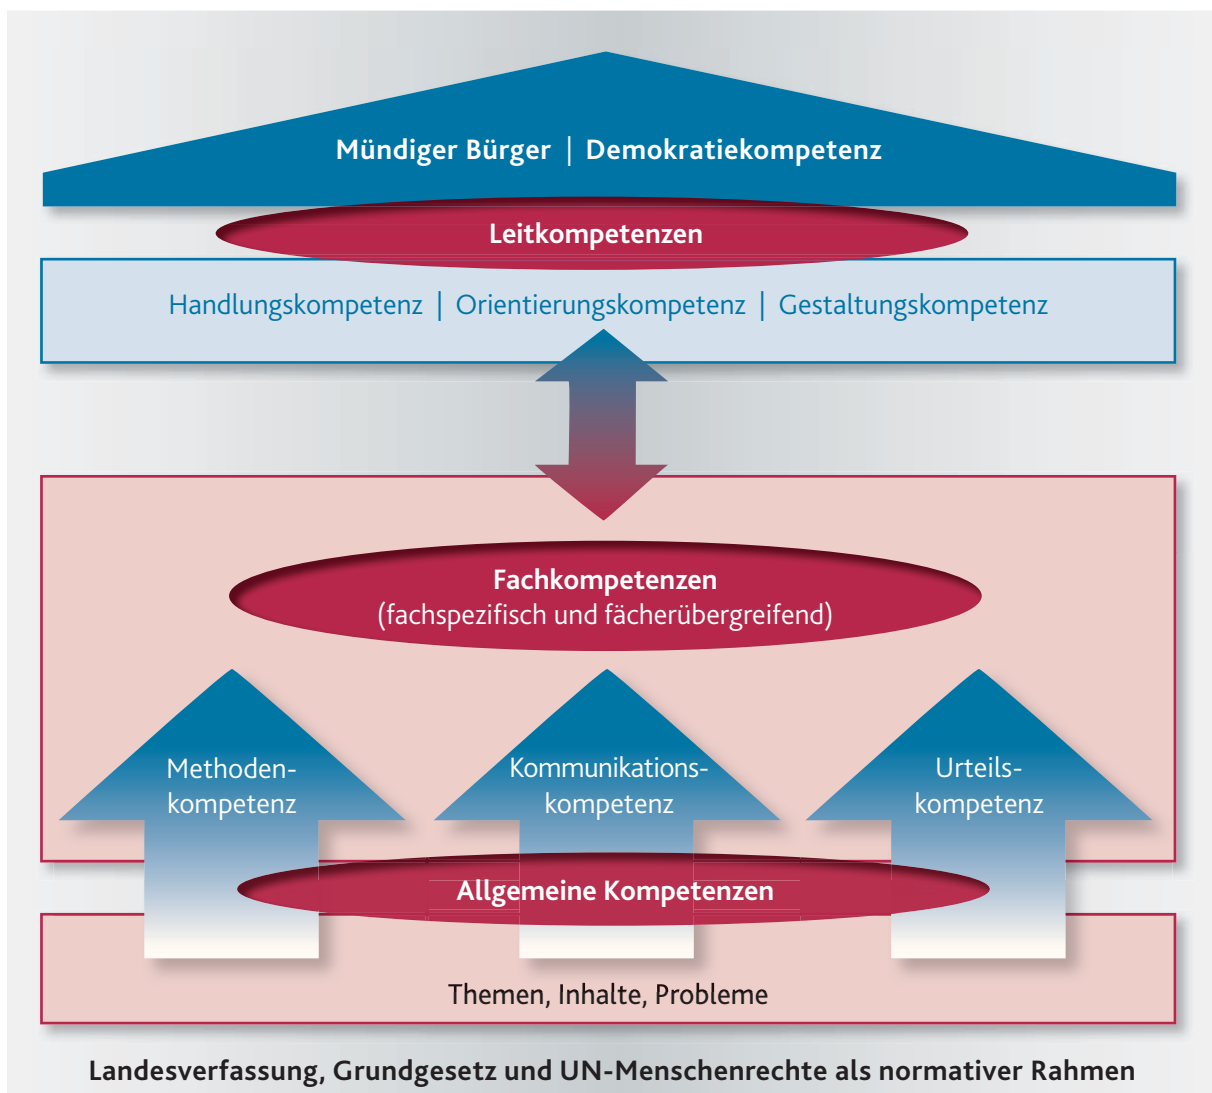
Mündiger Bürger | Demokratiekompetenz

Leitkompetenzen

Handlungskompetenz | Orientierungskompetenz | Gestaltungskompetenz

Fachkompetenzen
(fachspezifisch und fächerübergreifend)

Methodenkompetenz

Kommunikationskompetenz

Urteilskompetenz

Allgemeine Kompetenzen

Themen, Inhalte, Probleme

Landesverfassung, Grundgesetz und UN-Menschenrechte als normativer Rahmen